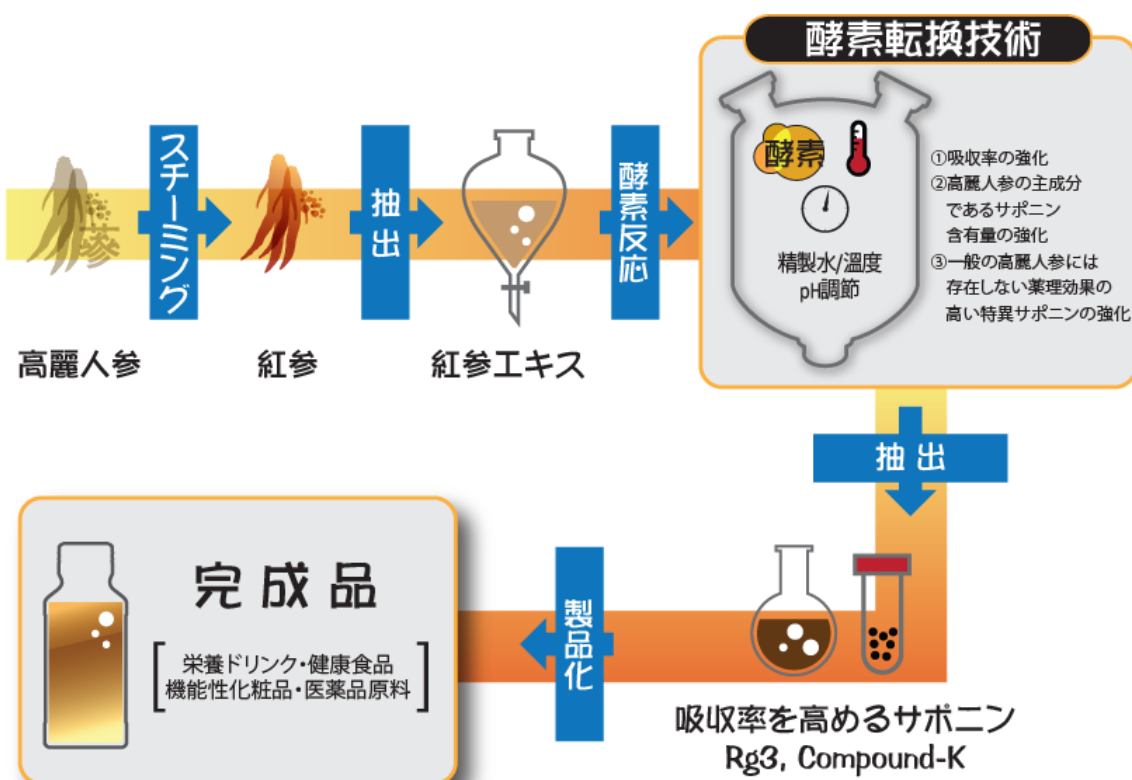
酵素転換技術

蔘

スチーミング

抽出

酵素反応

酵素

精製水/溫度
pH調節

①吸収率の強化
②高麗人参の主成分であるサポニン含有量の強化
③一般の高麗人参には存在しない薬理効果の高い特異サポニンの強化

高麗人参

紅参

紅参エキス

抽出

完成品

栄養ドリンク・健康食品
機能性化粧品・医薬品原料

製品化

吸収率を高めるサポニン
Rg3, Compound-K